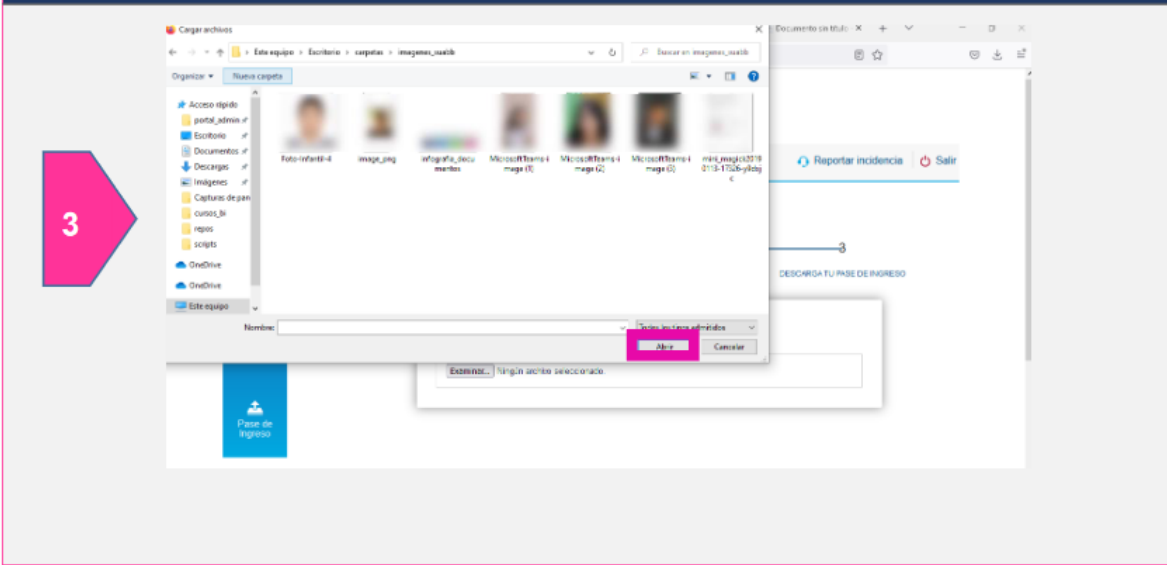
3

Cargar archivos

Este equipo > Escritorio > carpetas > imagenes_uaatb

Buscar en imagenes_uaatb

Organizar ▾ Nueva carpeta

Acceso rápido
portal_admin
Escritorio
Documentos
Descargas
Imágenes
Capturas de pan
cursos_bi
repos
scripts
OneDrive
OneDrive
Este equipo

Foto-Infantil-4
image_png
infografia_documentos
MicrosoftTeams-image (1)
MicrosoftTeams-image (2)
MicrosoftTeams-image (3)
mini_magick20190118-17526-yllcbyc

Nombre:
Todos los tipos admitidos
Abrir
Cancelar

Documento sin título ×

Reportar incidencia
Salir

3
DESCARGA TU PASE DE INGRESO

Examinar... Ningún archivo seleccionado.

Pase de Ingreso